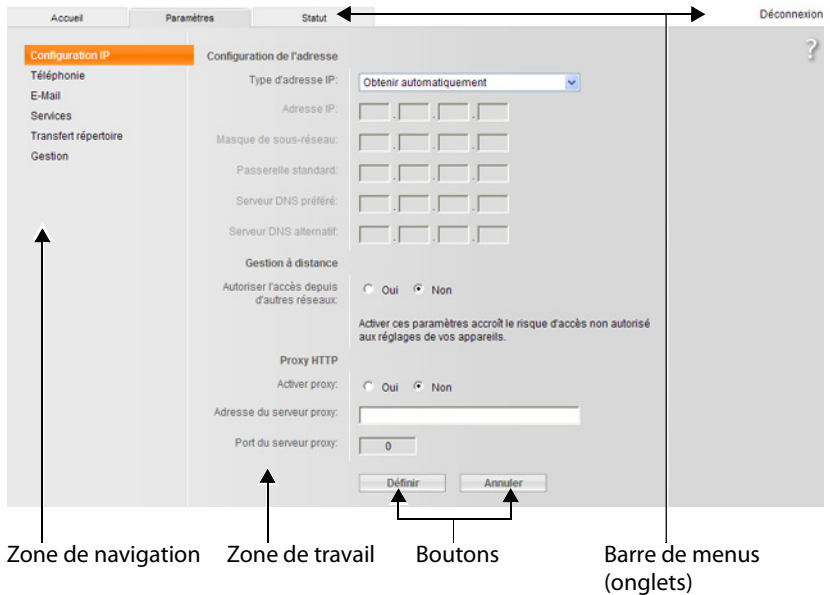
Accueil Paramètres Statut Déconnexion

?

Configuration IP
Téléphonie
E-Mail
Services
Transfert répertoire
Gestion

Configuration de l'adresse

Type d'adresse IP: Obtenir automatiquement

Adresse IP: . . .

Masque de sous-réseau: . . .

Passerelle standard: . . .

Serveur DNS préféré: . . .

Serveur DNS alternatif: . . .

Gestion à distance

Autoriser l'accès depuis d'autres réseaux: Oui Non

Activer ces paramètres accroît le risque d'accès non autorisé aux réglages de vos appareils.

Proxy HTTP

Activer proxy: Oui Non

Adresse du serveur proxy:

Port du serveur proxy: 0

Définir Annuler

Zone de navigation Zone de travail Boutons Barre de menus (onglets)